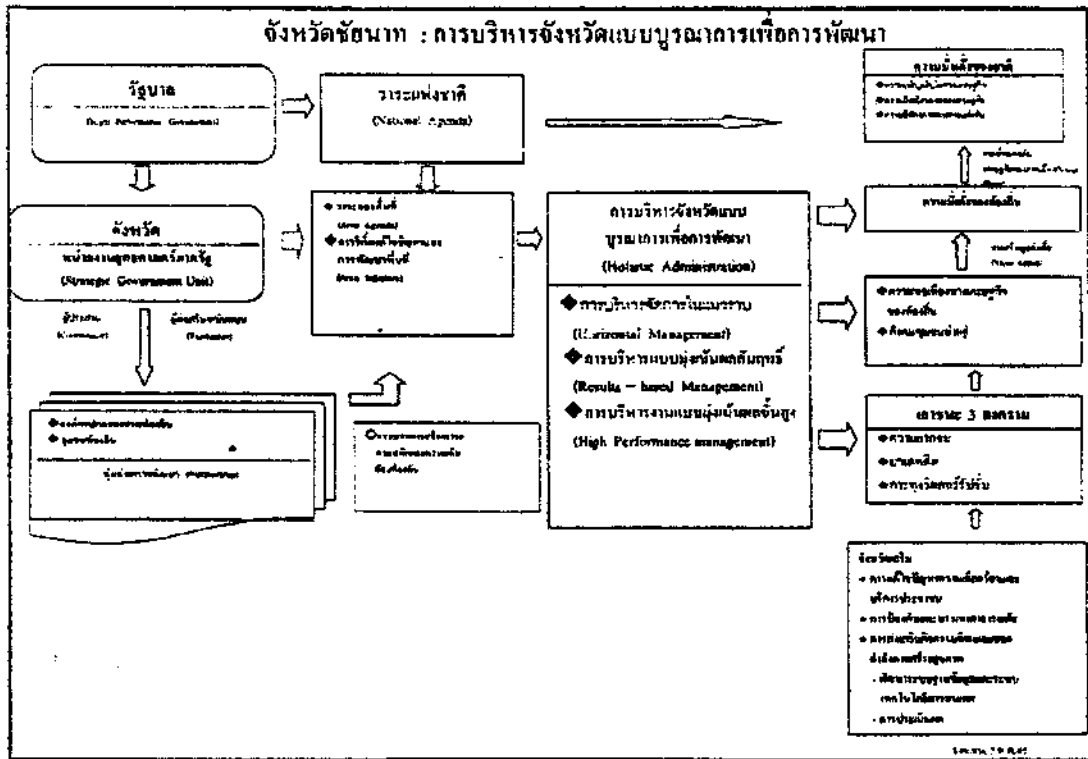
จังหวัดชัยนาท : การบริหารจังหวัดแบบบูรณาการเพื่อการพัฒนา

รัฐบาล

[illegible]

วาระแห่งชาติ

(National Agenda)

จังหวัด

หน่วยงานยุทธศาสตร์ภาครัฐ

(Strategic Government Unit)

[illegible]

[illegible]

◆ วาระของพื้นที่ (Area Agenda)

◆ การใช้พื้นที่เป็นฐานของการพัฒนาพื้นที่ (Area Initiatives)

การบริหารจังหวัดแบบบูรณาการเพื่อการพัฒนา

(Holistic Administration)

◆ การบริหารจัดการในแนวราบ

(Horizontal Management)

◆ การบริหารแบบมุ่งผลสัมฤทธิ์

(Results – based Management)

◆ การบริหารงานแบบมุ่งเน้นผลงานสูง

(High Performance management)

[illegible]

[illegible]

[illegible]

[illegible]

ความมั่นคงของชาติ

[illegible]

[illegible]

ความเข้มแข็งของท้องถิ่น

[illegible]

◆ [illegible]

◆ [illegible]

เสาหลัก 3 ประการ

◆ ความสามารถ

◆ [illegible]

◆ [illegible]

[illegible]

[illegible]